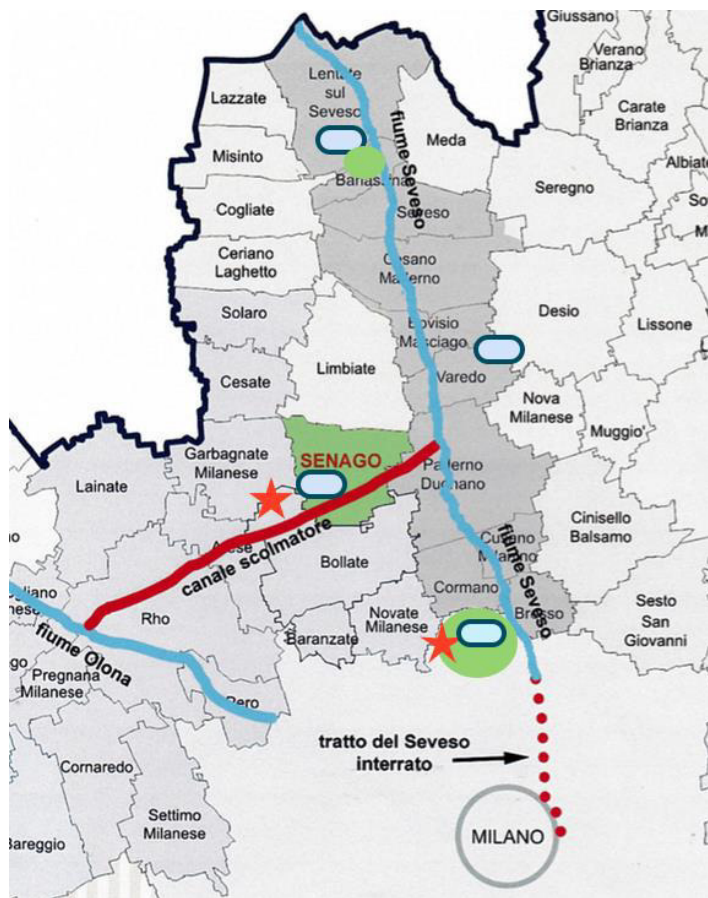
Giussano
Verano Brianza
Lentate sul Seveso
Lazzate
Carate Brianza
Meda
fiume Seveso
Misinto
Albiate
Barlassina
Seregno
Cogliate
Seveso
Ceriano Laghetto
Cesano Maderno
Solaro
Desio
Bovisio Masciago
Lissone
Limbiate
Cesate
Varedo
Nova Milanese
Muggio'
Garbagnate Milanese
SENAGO
Paderno Dugnano
Lainate
Cinisello Balsamo
Arese
canale scolmatore
Bollate
Cusano Milanino
fiume Seveso
Cormano
Sesto San Giovanni
Bresso
Rho
Novate Milanese
Baranzate
fiume Olona
Pregnana Milanese
Pero
tratto del Seveso interrato
Cornaredo
Settimo Milanese
MILANO
Bareggio